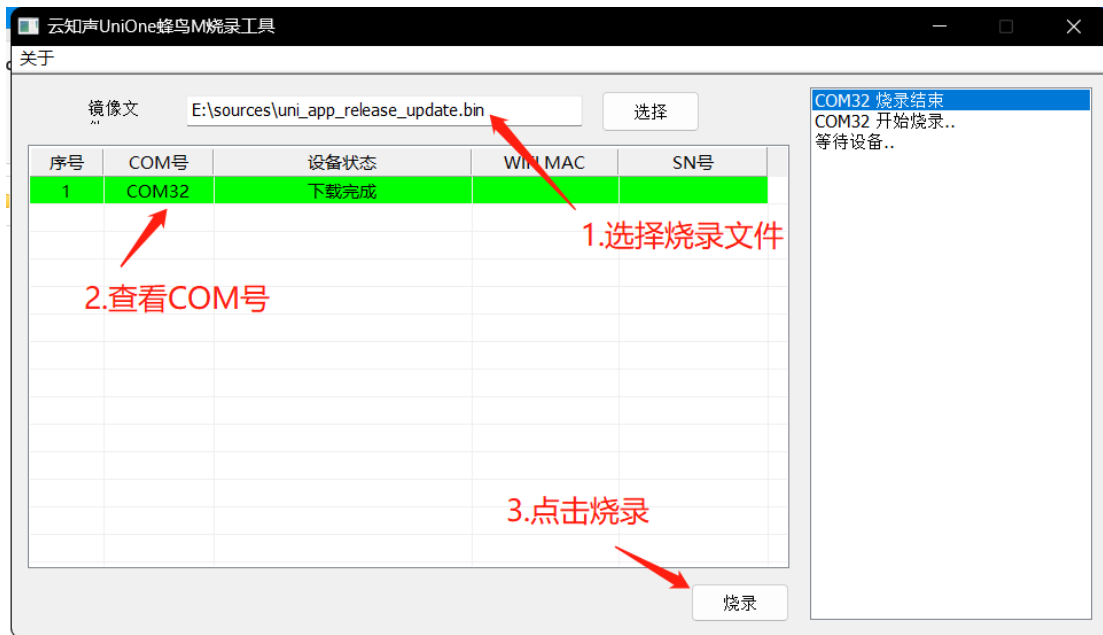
云知声UniOne蜂鸟M烧录工具

关于

镜像文件 E:\sources\uni_app_release_update.bin 选择

| 序号 | COM号 | 设备状态 | WIFI MAC | SN号 |
|---|---|---|---|---|
| 1 | COM32 | 下载完成 | | |

1.选择烧录文件

2.查看COM号

3.点击烧录

烧录

COM32 烧录结束
COM32 开始烧录..
等待设备..